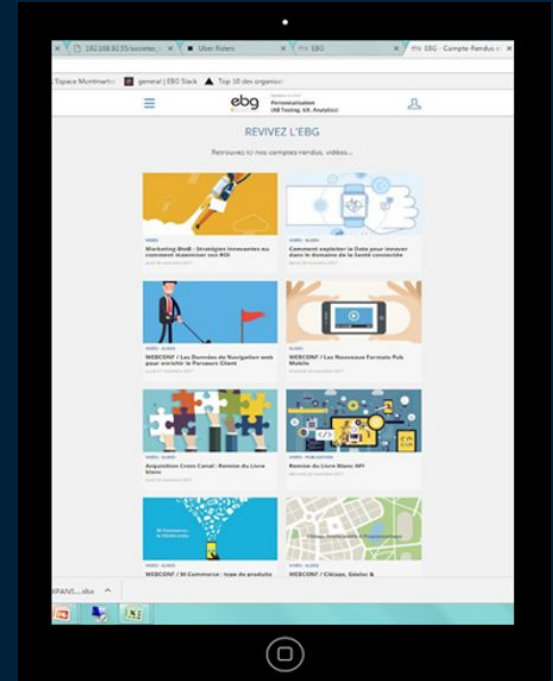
192.168.92.55/societes_ | Uber Riders | EBG | EBG - Compte-Rendus

Espace Montmartre | general | EBG Slack | Top 10 des organisat

ebg

Personnalisation (AB Testing, UX, Analytics)

REVIVEZ L'EBG

Retrouvez ici nos comptes-rendus, vidéos...

Marketing BtoB : Stratégies innovantes ou comment maximiser son ROI

Comment exploiter la Data pour innover dans le domaine de la Santé connectée

WEBCONF / Les Données de Navigation web pour enrichir le Parcours Client

WEBCONF / Les Nouveaux Formats Pub Mobile

Acquisition Cross Canal : Remise du Livre blanc

Remise du Livre Blanc API

WEBCONF / M-Commerce : type de produits

WEBCONF / Ciblage, Géoloc &

XPANS....xlsx